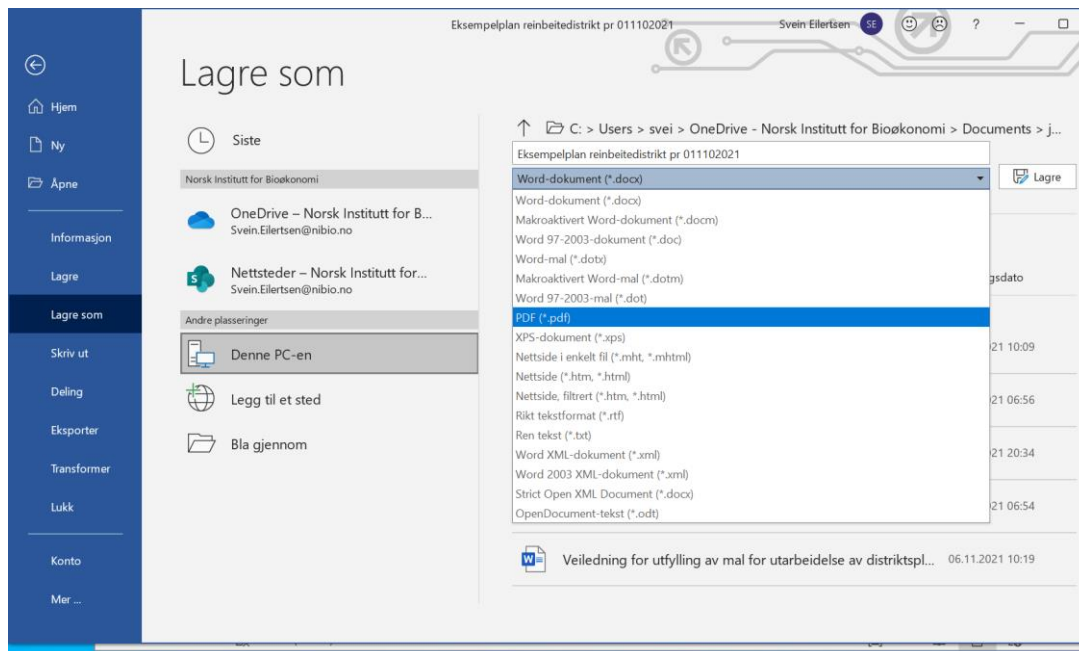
Eksempelplan reinbeitedistrikt pr 011102021

Svein Eilertsen SE

?

Hjem

Ny

Åpne

Informasjon

Lagre

Lagre som

Skriv ut

Deling

Eksporter

Transformer

Lukk

Konto

Mer ...

Lagre som

Siste

Norsk Institutt for Bioøkonomi

OneDrive – Norsk Institutt for B...
Svein.Eilertsen@nibio.no

Nettsteder – Norsk Institutt for...
Svein.Eilertsen@nibio.no

Andre plasseringer

Denne PC-en

Legg til et sted

Bla gjennom

C: > Users > svei > OneDrive - Norsk Institutt for Bioøkonomi > Documents > j...

Eksempelplan reinbeitedistrikt pr 011102021

Word-dokument (*.docx)

Lagre

Word-dokument (*.docx)
Makroaktivert Word-dokument (*.docm)
Word 97-2003-dokument (*.doc)
Word-mal (*.dotx)
Makroaktivert Word-mal (*.dotm)
Word 97-2003-mal (*.dot)
PDF (*.pdf)
XPS-dokument (*.xps)
Nettside i enkelt fil (*.mht, *.mhtml)
Nettside (*.htm, *.html)
Nettside, filtrert (*.htm, *.html)
Rikt tekstformat (*.rtf)
Ren tekst (*.txt)
Word XML-dokument (*.xml)
Word 2003 XML-dokument (*.xml)
Strict Open XML Document (*.docx)
OpenDocument-tekst (*.odt)

gsdato

21 10:09

21 06:56

21 20:34

21 06:54

Veiledning for utfylling av mal for utarbeidelse av distriktspl... 06.11.2021 10:19